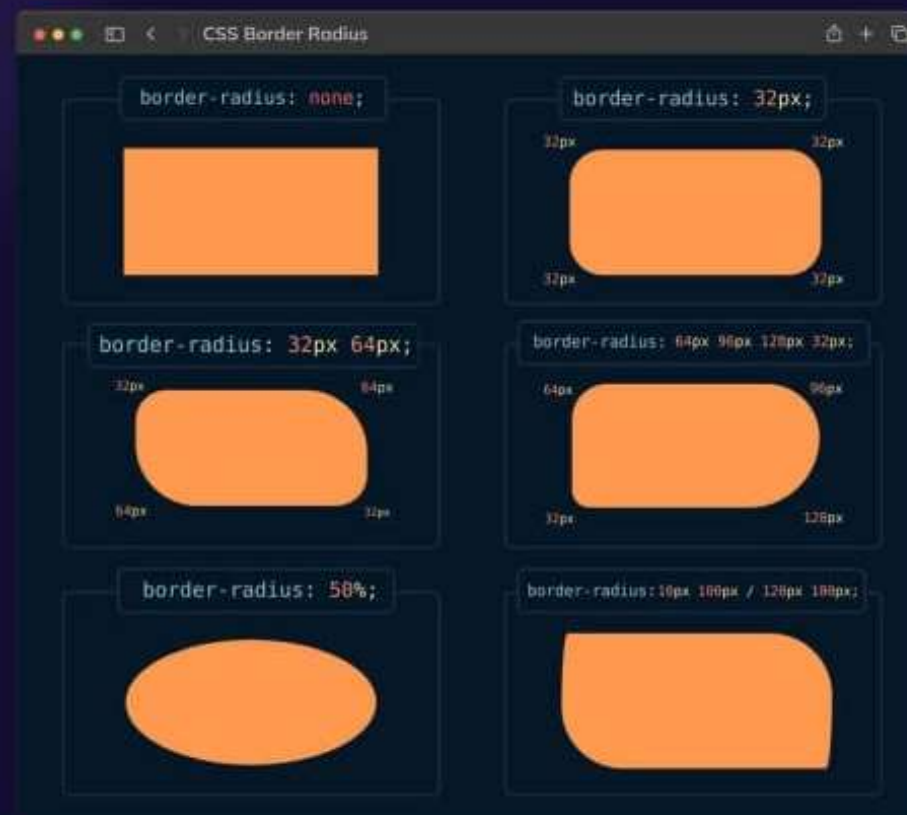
CSS Border Radius

border-radius: none;

border-radius: 32px;

32px 32px 32px 32px

border-radius: 32px 64px;

32px 64px 64px 32px

border-radius: 64px 96px 128px 32px;

64px 96px 32px 128px

border-radius: 50%;

border-radius: 10px 100px / 120px 100px;